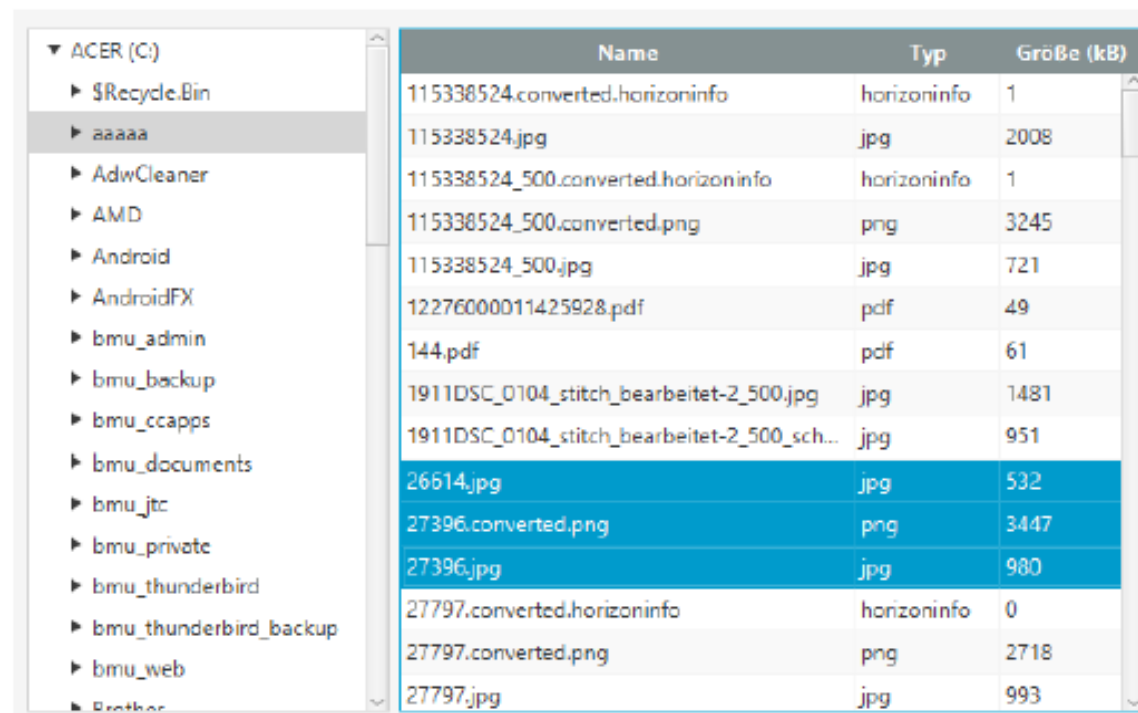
▼ ACER (C:)
▶ $Recycle.Bin
▶ aaaaa
▶ AdwCleaner
▶ AMD
▶ Android
▶ AndroidFX
▶ bmu_admin
▶ bmu_backup
▶ bmu_ccapps
▶ bmu_documents
▶ bmu_jtc
▶ bmu_private
▶ bmu_thunderbird
▶ bmu_thunderbird_backup
▶ bmu_web
▶ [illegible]

| Name | Typ | Größe (kB) |
|---|---|---|
| 115338524.converted.horizoninfo | horizoninfo | 1 |
| 115338524.jpg | jpg | 2008 |
| 115338524_500.converted.horizoninfo | horizoninfo | 1 |
| 115338524_500.converted.png | png | 3245 |
| 115338524_500.jpg | jpg | 721 |
| 1227600011425928.pdf | pdf | 49 |
| 144.pdf | pdf | 61 |
| 1911DSC_0104_stitch_bearbeitet-2_500.jpg | jpg | 1481 |
| 1911DSC_0104_stitch_bearbeitet-2_500_sch... | jpg | 951 |
| 26614.jpg | jpg | 532 |
| 27396.converted.png | png | 3447 |
| 27396.jpg | jpg | 980 |
| 27797.converted.horizoninfo | horizoninfo | 0 |
| 27797.converted.png | png | 2718 |
| 27797.jpg | jpg | 993 |